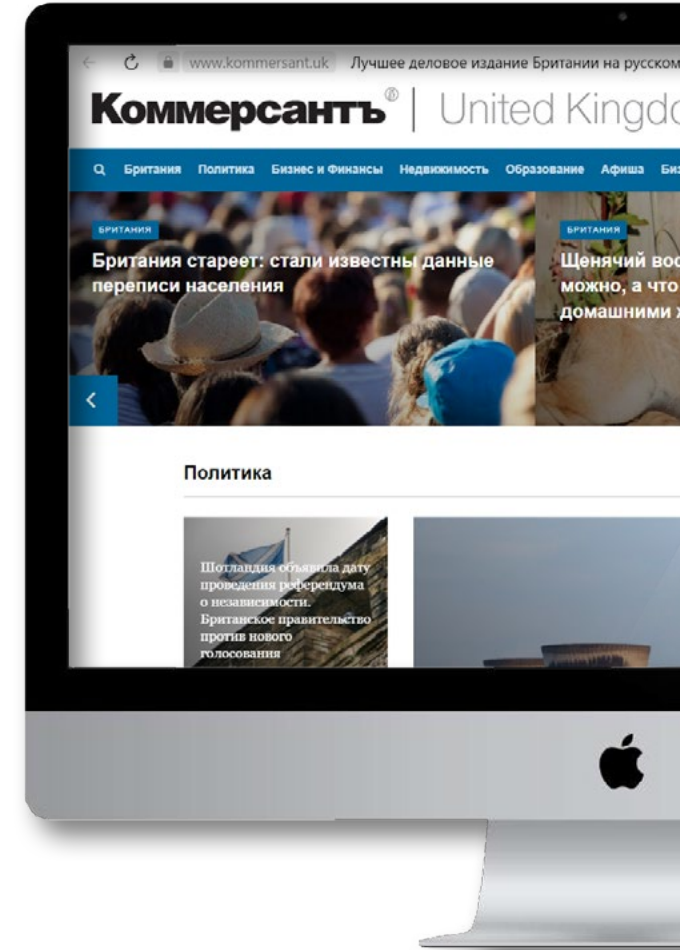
www.kommersant.uk Лучшее деловое издание Британии на русском

Коммерсантъ® | United Kingd

Британия Политика Бизнес и Финансы Недвижимость Образование Афиша Би

БРИТАНИЯ

Британия стареет: стали известны данные переписи населения

БРИТАНИЯ

Щенячий вос можно, а что домашними

Политика

Шотландия объявила дату проведения референдума о независимости. Британское правительство против нового голосования